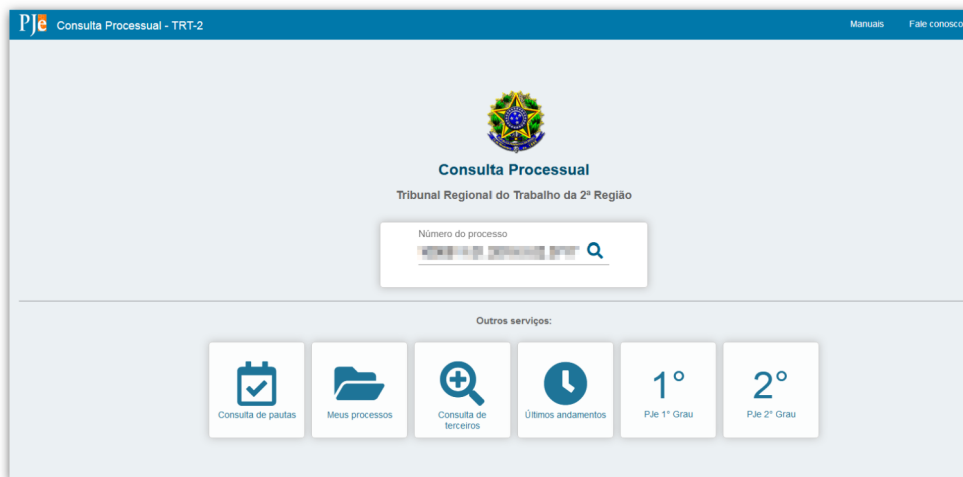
PJe Consulta Processual - TRT-2

Manuais Fale conosco

Consulta Processual

Tribunal Regional do Trabalho da 2ª Região

Número do processo
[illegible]

Outros serviços:

Consulta de pautas

Meus processos

Consulta de terceiros

Últimos andamentos

1°
PJe 1° Grau

2°
PJe 2° Grau